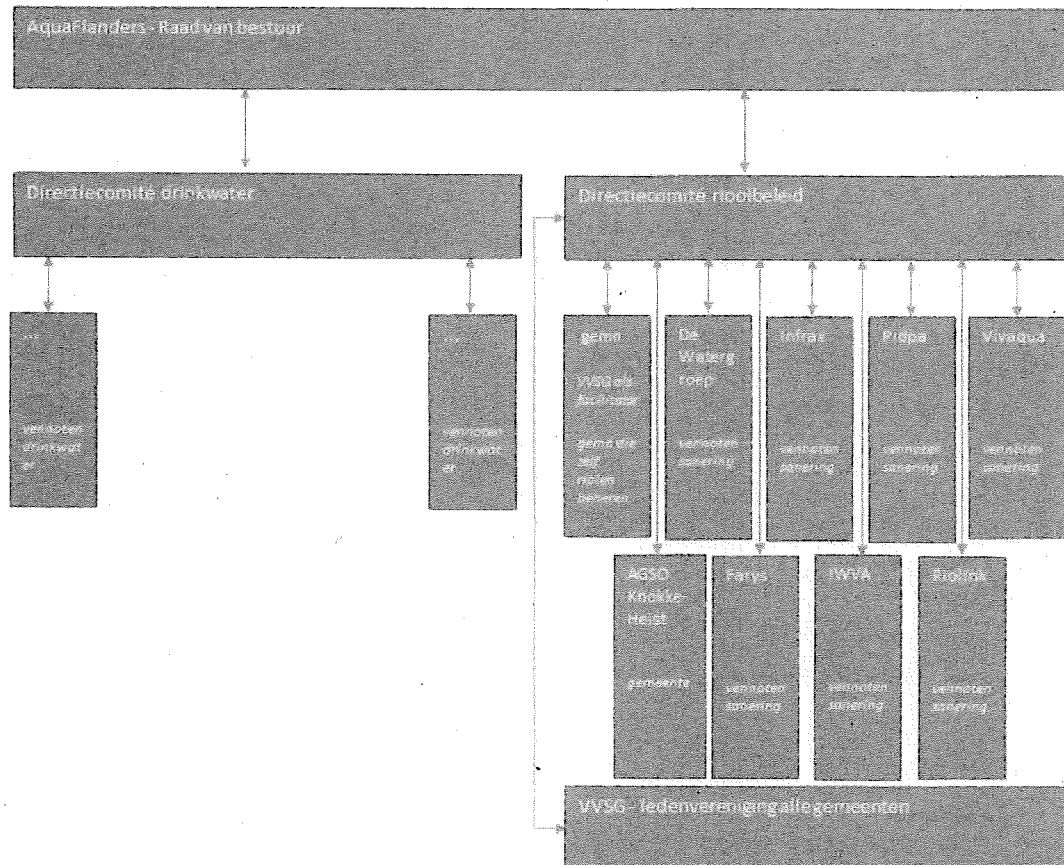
AquaFlanders - Raad van bestuur

Directiecomité drinkwater

Directiecomité rioolbeleid

...

vennoten drinkwater

...

vennoten drinkwater

gemn

VVSG als koepel

gemn die zelf riolen beheren

De Watergroep

vennoten sanering

Infrax

vennoten sanering

Pidpa

vennoten sanering

Vivaqua

vennoten sanering

AGSO Knokke-Heist

gemeente

Farys

vennoten sanering

IWVA

vennoten sanering

Riolink

vennoten sanering

VVSG - ledenvereniging alle gemeenten